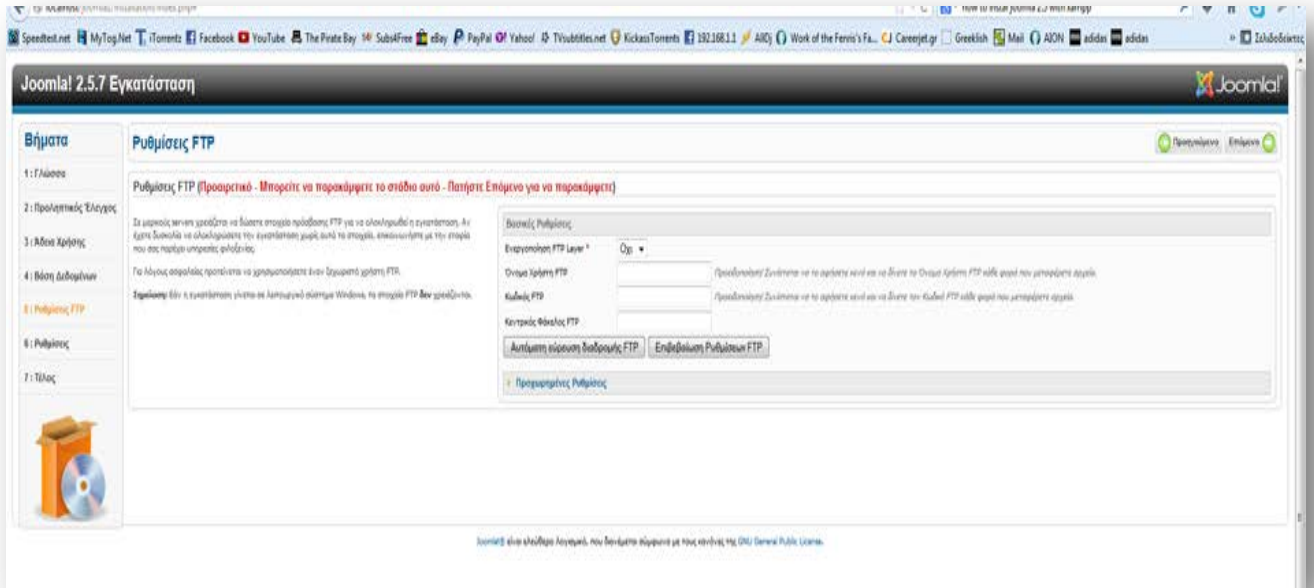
localhost/joomla/installation/index.php

How to install Joomla 2.5 with xampp

Speedtest.net MyTog.Net iTorrents Facebook YouTube The Pirate Bay Subs4Free eBay PayPal Yahoo! TVsubtitles.net KickassTorrents 192.168.1.1 AllOj Work of the Fenris's Fa... Careerjet.gr Greeklish Mail AION adidas adidas

Σελιδοδείκτες

Joomla! 2.5.7 Εγκατάσταση

Joomla!

Βήματα

1 : Γλώσσα

2 : Προληπτικός Έλεγχος

3 : Άδεια Χρήσης

4 : Βάση Δεδομένων

5 : Ρυθμίσεις FTP

6 : Ρυθμίσεις

7 : Τέλος

Ρυθμίσεις FTP

Προηγούμενο Επόμενο

Ρυθμίσεις FTP (Προαιρετικό - Μπορείτε να παρακάμψετε το στάδιο αυτό - Πατήστε Επόμενο για να παρακάμψετε)

Σε μερικούς servers χρειάζεται να δώσετε στοιχεία πρόσβασης FTP για να ολοκληρωθεί η εγκατάσταση. Αν έχετε δυσκολία να ολοκληρώσετε την εγκατάσταση χωρίς αυτά τα στοιχεία, επικοινωνήστε με την εταιρία που σας παρέχει υπηρεσίες φιλοξενίας.

Για λόγους ασφαλείας προτείνεται να χρησιμοποιήσετε έναν ξεχωριστό χρήστη FTP.

Σημείωση: Εάν η εγκατάσταση γίνεται σε λειτουργικό σύστημα Windows, τα στοιχεία FTP δεν χρειάζονται.

Βασικές Ρυθμίσεις

Ενεργοποίηση FTP Layer * Όχι

Όνομα Χρήστη FTP

Προειδοποίηση! Συνίσταται να το αφήσετε κενό και να δίνετε το Όνομα Χρήστη FTP κάθε φορά που μεταφέρετε αρχεία.

Κωδικός FTP

Προειδοποίηση! Συνίσταται να το αφήσετε κενό και να δίνετε τον Κωδικό FTP κάθε φορά που μεταφέρετε αρχεία.

Κεντρικός Φάκελος FTP

Αυτόματη εύρεση διαδρομής FTP

Επιβεβαίωση Ρυθμίσεων FTP

Προχωρημένες Ρυθμίσεις

Joomla!® είναι ελεύθερο λογισμικό, που διανέμεται σύμφωνα με τους κανόνες της GNU General Public License.